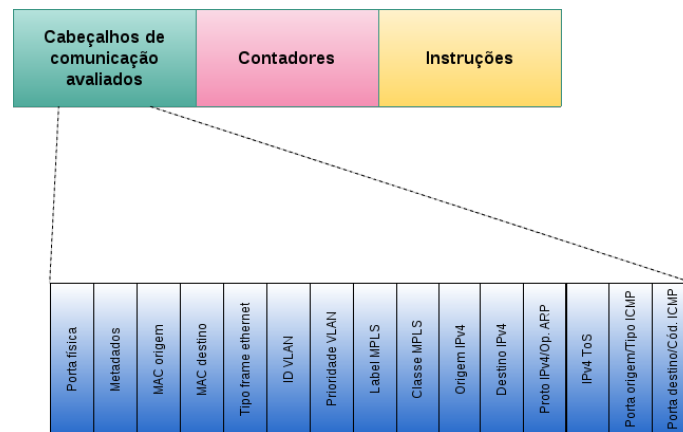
| Cabeçalhos de comunicação avaliados | Contadores | Instruções |
|---|---|---|

| Porta física | Metadados | MAC origem | MAC destino | Tipo frame ethernet | ID VLAN | Prioridade VLAN | Label MPLS | Classe MPLS | Origem IPv4 | Destino IPv4 | Proto IPv4/Op. ARP | IPv4 ToS | Porta origem/Tipo ICMP | Porta destino/Cód. ICMP |
|---|---|---|---|---|---|---|---|---|---|---|---|---|---|---|